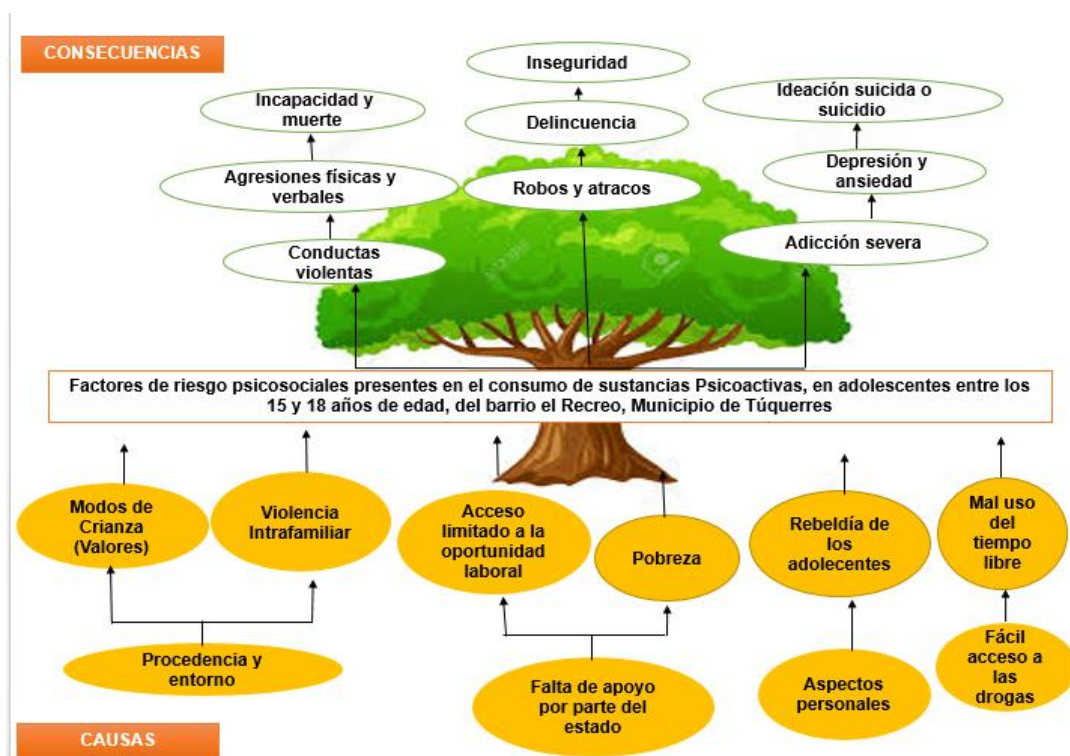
CONSECUENCIAS

Inseguridad

Incapacidad y muerte

Ideación suicida o suicidio

Delincuencia

Agresiones físicas y verbales

Robos y atracos

Depresión y ansiedad

Conductas violentas

Adicción severa

Factores de riesgo psicosociales presentes en el consumo de sustancias Psicoactivas, en adolescentes entre los 15 y 18 años de edad, del barrio el Recreo, Municipio de Túquerres

Modos de Crianza (Valores)

Violencia Intrafamiliar

Acceso limitado a la oportunidad laboral

Pobreza

Rebeldía de los adolecentes

Mal uso del tiempo libre

Procedencia y entorno

Falta de apoyo por parte del estado

Aspectos personales

Fácil acceso a las drogas

CAUSAS